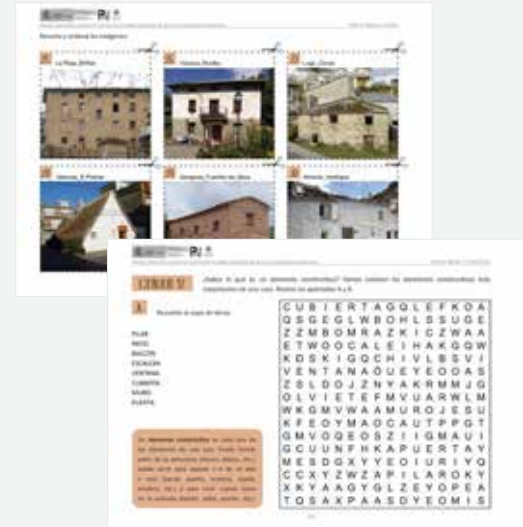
Recorta y ordena las imágenes:

La Rioja, Briñas

Vizcaya, Busturia

Lugo, Cervo

Valencia, El Palmar

Zaragoza, Fuentes de Jiloca

Almería, Laujar

LIBRO 2

¿Sabes lo que es un elemento constructivo? Vamos a buscar los elementos constructivos más importantes de una casa. Resuelve los apartados A y B.

A

Encuentra la sopa de letras.

PILAR
PATIO
BALCÓN
ESCALERA
VENTANA
CUBIERTA
MURO
PUERTA

| C | U | B | I | E | R | T | A | G | Q | L | E | F | K | O | A |
|---|---|---|---|---|---|---|---|---|---|---|---|---|---|---|---|
| Q | S | G | E | G | L | W | B | O | H | L | S | S | U | G | E |
| Z | Z | M | B | O | M | R | A | Z | K | I | C | Z | W | A | A |
| E | T | W | O | O | C | A | L | E | I | H | A | K | G | Q | W |
| K | D | S | K | I | G | Q | C | H | I | V | L | B | S | V | I |
| V | E | N | T | A | N | A | O | U | E | Y | E | O | O | A | S |
| Z | S | L | D | O | J | Z | N | Y | A | K | R | M | M | J | G |
| O | L | V | I | E | T | E | F | M | V | U | A | R | W | L | M |
| W | K | G | M | V | W | A | A | M | U | R | O | J | E | S | U |
| K | F | E | O | Y | M | A | G | C | A | U | T | P | P | G | T |
| G | M | V | O | Q | E | O | S | Z | I | I | G | M | A | U | I |
| G | C | U | U | N | F | H | K | A | P | U | E | R | T | A | Y |
| M | E | S | D | Q | X | Y | Y | E | O | I | U | R | I | Y | Q |
| C | C | X | Y | T | C | A | P | I | L | A | R | O | K | Y |
| X | K | Y | A | A | G | Y | G | L | Z | E | Y | O | P | E | A |
| T | O | S | A | X | P | A | A | S | D | Y | E | O | M | I | S |

Un elemento constructivo es cada una de las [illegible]